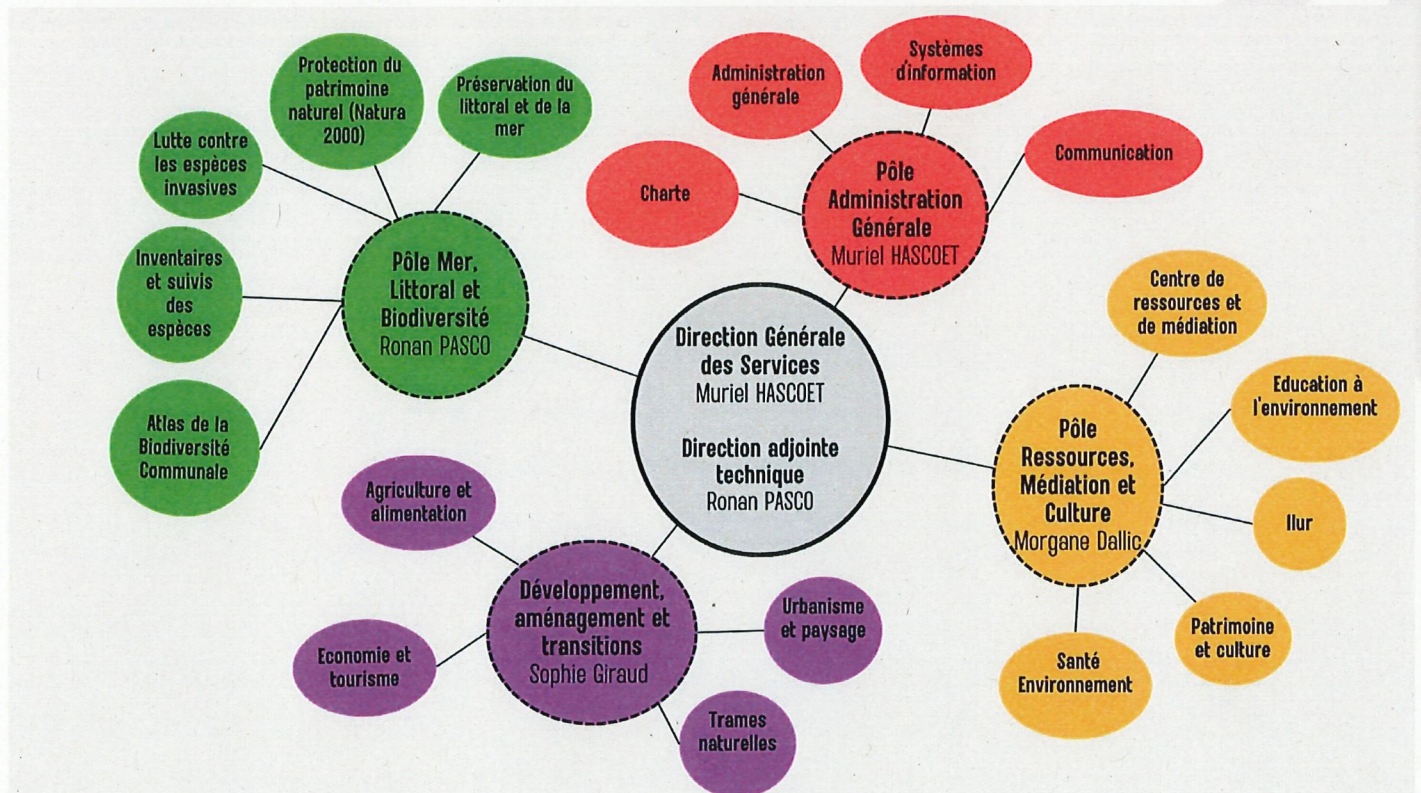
Direction Générale des Services
Muriel HASCOET

Direction adjointe technique
Ronan PASCO

Pôle Mer, Littoral et Biodiversité
Ronan PASCO

Lutte contre les espèces invasives

Protection du patrimoine naturel (Natura 2000)

Préservation du littoral et de la mer

Inventaires et suivis des espèces

Atlas de la Biodiversité Communale

Pôle Administration Générale
Muriel HASCOET

Administration générale

Systèmes d'information

Communication

Charte

Pôle Ressources, Médiation et Culture
Morgane Dallic

Centre de ressources et de médiation

Education à l'environnement

Ilur

Patrimoine et culture

Santé Environnement

Développement, aménagement et transitions
Sophie Giraud

Agriculture et alimentation

Economie et tourisme

Urbanisme et paysage

Trames naturelles